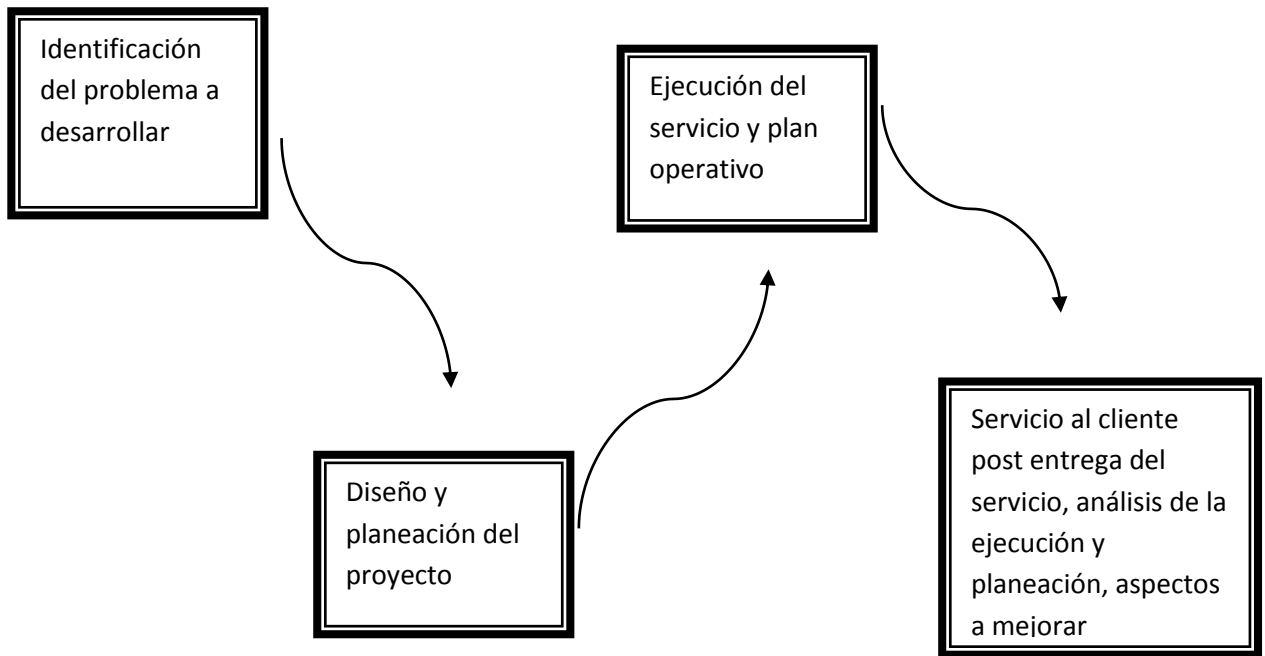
Identificación del problema a desarrollar

Diseño y planeación del proyecto

Ejecución del servicio y plan operativo

Servicio al cliente post entrega del servicio, análisis de la ejecución y planeación, aspectos a mejorar